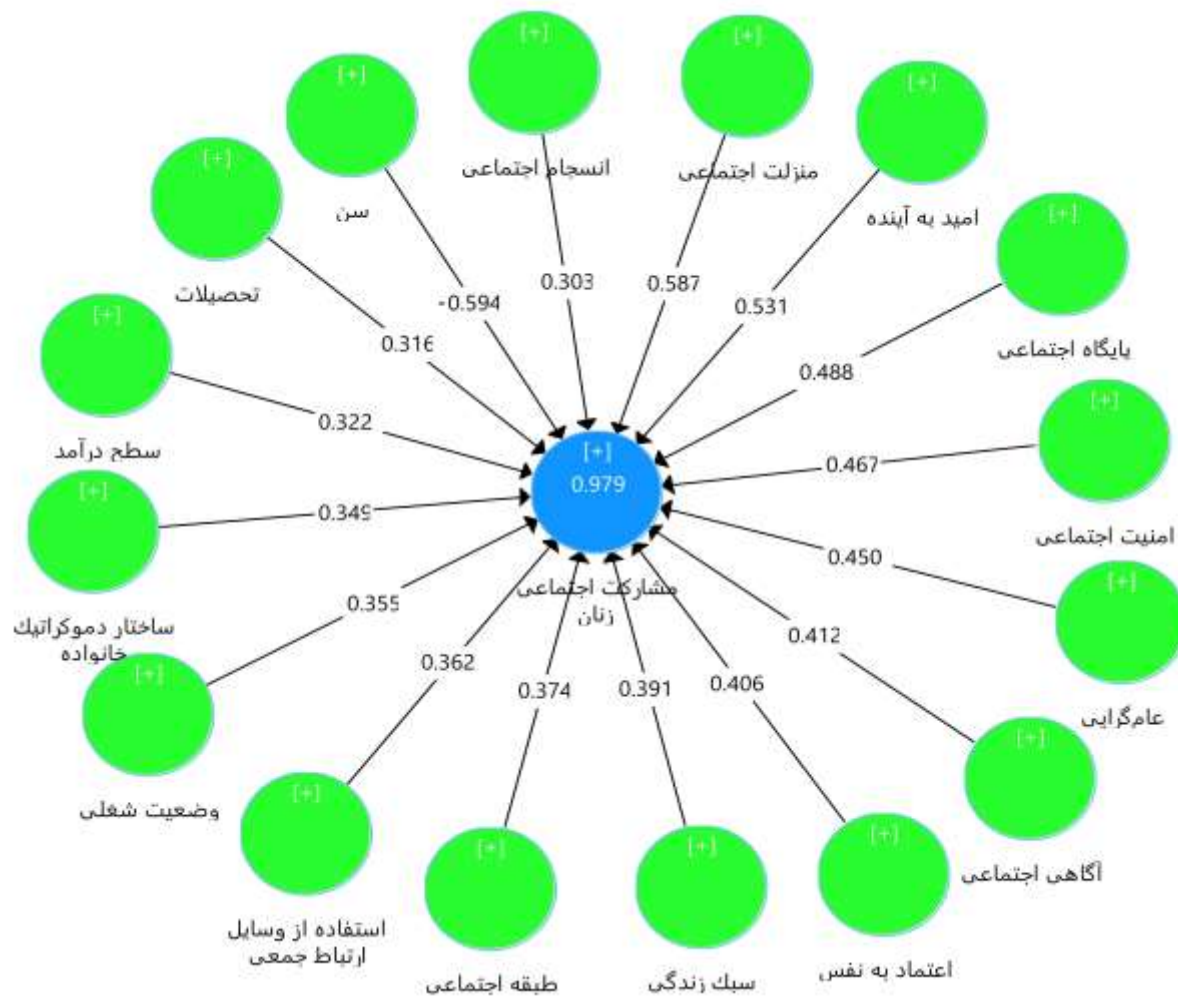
[+]
انسجام اجتماعی

[+]
منزلت اجتماعی

[+]
سن

[+]
امید به آینده

[+]
تحصیلات

[+]
پایگاه اجتماعی

[+]
سطح درآمد

[+]
امنیت اجتماعی

[+]
ساختار دموکراتیک خانواده

[+]
عامگرایی

[+]
وضعیت شغلی

[+]
آگاهی اجتماعی

[+]
استفاده از وسایل ارتباط جمعی

[+]
طبقه اجتماعی

[+]
سبک زندگی

[+]
اعتماد به نفس

[+]
0.979
مشارکت اجتماعی زنان

0.303
0.587
-0.594
0.531
0.316
0.488
0.322
0.467
0.349
0.450
0.355
0.412
0.362
0.374
0.391
0.406